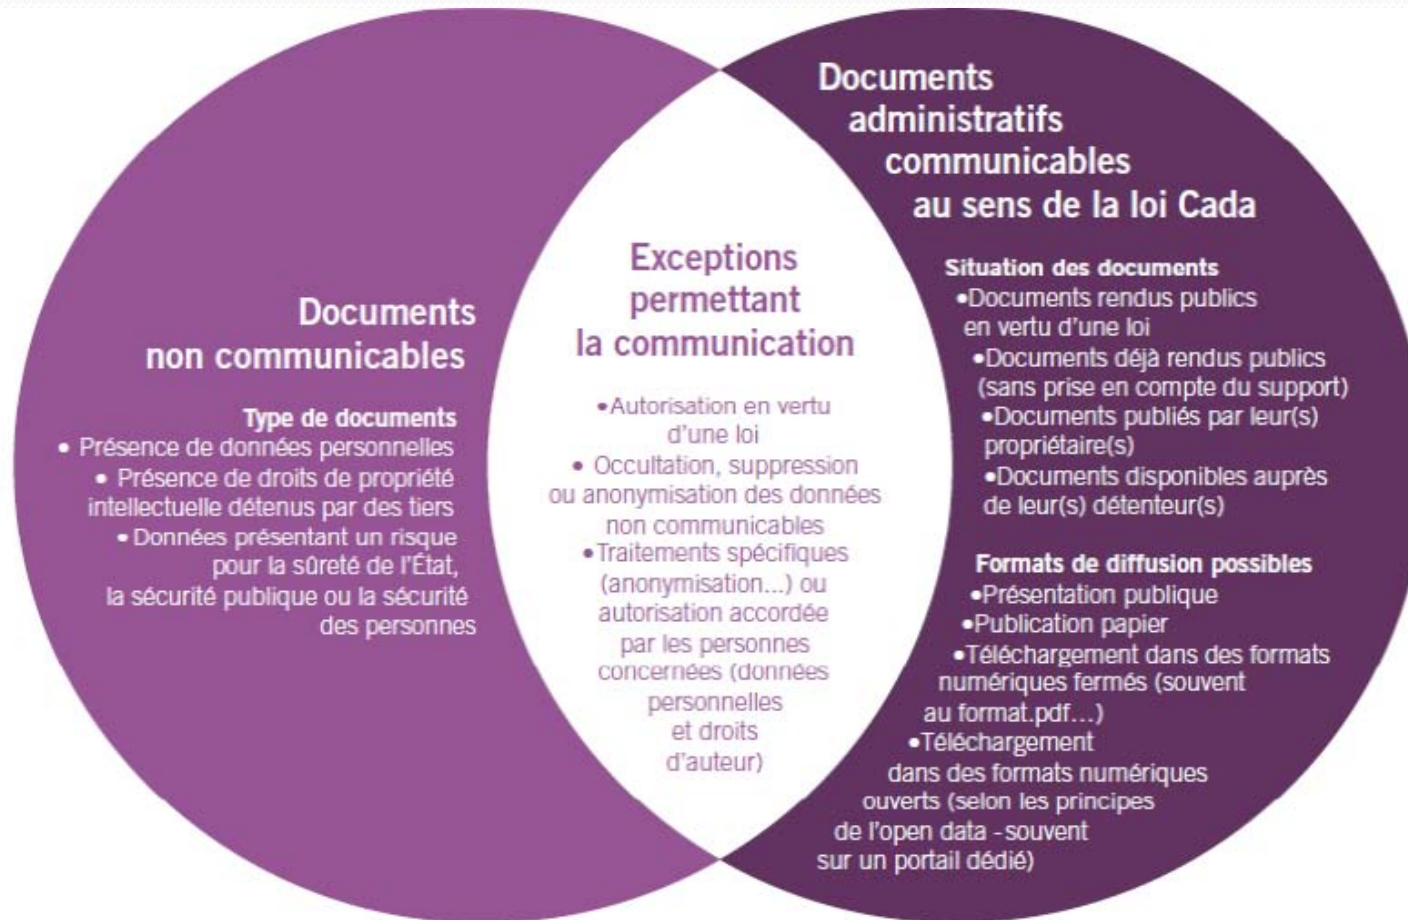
Documents non communicables

Type de documents
• Présence de données personnelles
• Présence de droits de propriété intellectuelle détenus par des tiers
• Données présentant un risque pour la sûreté de l'État, la sécurité publique ou la sécurité des personnes

Exceptions permettant la communication

•Autorisation en vertu d'une loi
• Occultation, suppression ou anonymisation des données non communicables
•Traitements spécifiques (anonymisation...) ou autorisation accordée par les personnes concernées (données personnelles et droits d'auteur)

Documents administratifs communicables au sens de la loi Cada

Situation des documents
•Documents rendus publics en vertu d'une loi
•Documents déjà rendus publics (sans prise en compte du support)
•Documents publiés par leur(s) propriétaire(s)
•Documents disponibles auprès de leur(s) détenteur(s)

Formats de diffusion possibles
•Présentation publique
•Publication papier
•Téléchargement dans des formats numériques fermés (souvent au format.pdf...)
•Téléchargement dans des formats numériques ouverts (selon les principes de l'open data - souvent sur un portail dédié)